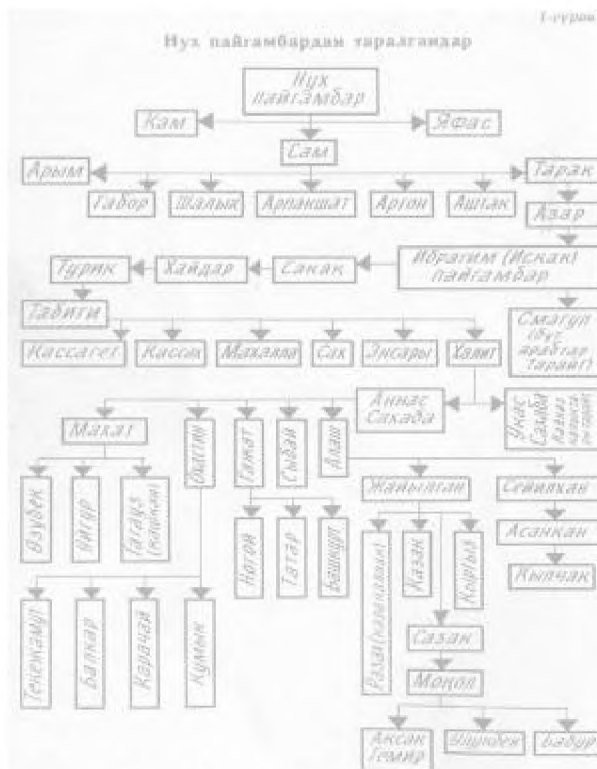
1-сүрөт

Нух пайгамбардан таралгандар

Нух пайгамбар

Кам

Яфас

Сам

Арым

Тарак

Габор

Шалык

Арпакшат

Аргон

Ашпак

Азар

Ибрагим (Искак) пайгамбар

Сакак

Хайдар

Түрик

Табиги

Смагул (бүт арабтар тараган)

Кассагет

Кассок

Махалла

Сак

Энсары

Халит

Аннас Сакада

Укас Салды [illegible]

Махат

Ойгон

Тамат

Сыдай

Алаш

Өзүбек

Уйгур

Татаус (башкыр)

Жайылган

Сейилкан

Асанкан

Ногой

Татар

Башкурт

Кыпчак

Рззан (Казакстан)

Казак

Кыргыз

Сазан

Түркменийт

Балкар

Карачай

Кумык

Моңол

Аксак Темир

Шыңгыс

Бабур